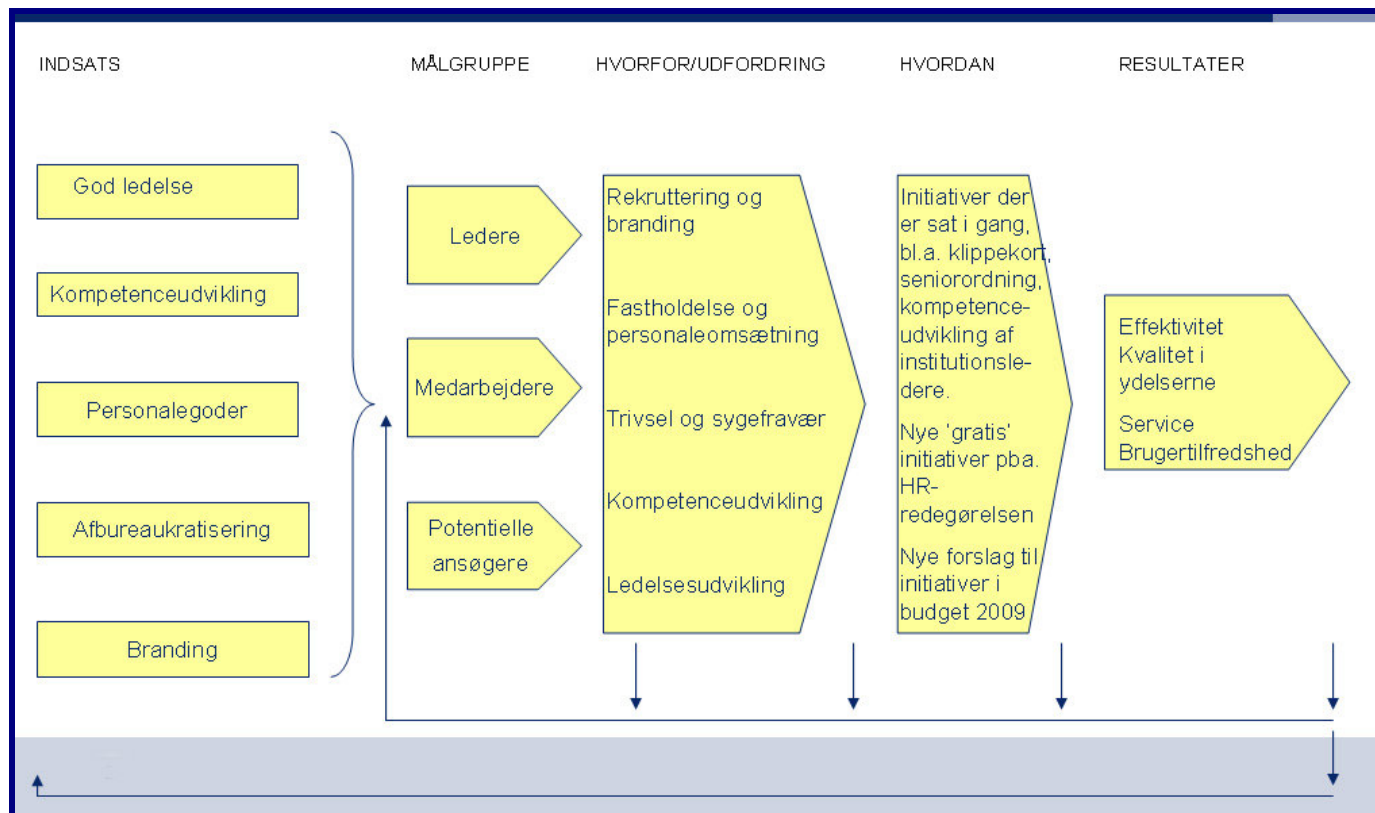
INDSATS

MÅLGRUPPE

HVORFOR/UDFORDRING

HVORDAN

RESULTATER

God ledelse

Kompetenceudvikling

Personalegoder

Afbureaukratisering

Branding

Ledere

Medarbejdere

Potentielle ansøgere

Rekruttering og branding

Fastholdelse og personaleomsætning

Trivsel og sygefravær

Kompetenceudvikling

Ledelsesudvikling

Initiativer der er sat i gang, bl.a. klippekort, seniorordning, kompetenceudvikling af institutionsledere.

Nye 'gratis' initiativer pba. HR-redegørelsen

Nye forslag til initiativer i budget 2009

Effektivitet
Kvalitet i ydelserne

Service
Brugertilfredshed